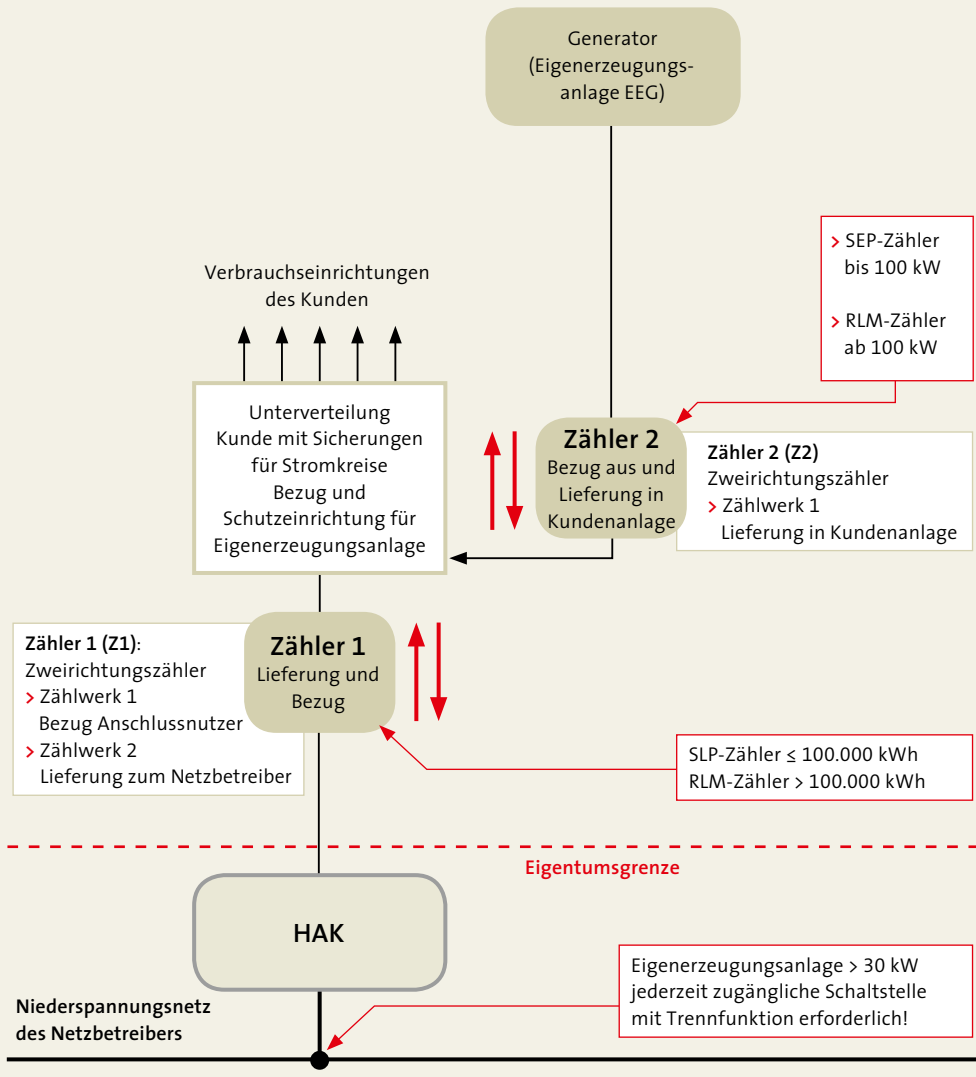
Generator (Eigenerzeugungsanlage EEG)

> SEP-Zähler bis 100 kW

> RLM-Zähler ab 100 kW

Verbrauchseinrichtungen des Kunden

Unterverteilung Kunde mit Sicherungen für Stromkreise Bezug und Schutzeinrichtung für Eigenerzeugungsanlage

Zähler 2
Bezug aus und Lieferung in Kundenanlage

Zähler 2 (Z2)
Zweirichtungszähler
> Zählwerk 1
Lieferung in Kundenanlage

Zähler 1 (Z1):
Zweirichtungszähler
> Zählwerk 1
Bezug Anschlussnutzer
> Zählwerk 2
Lieferung zum Netzbetreiber

Zähler 1
Lieferung und Bezug

SLP-Zähler ≤ 100.000 kWh
RLM-Zähler > 100.000 kWh

Eigentumsgrenze

HAK

Eigenerzeugungsanlage > 30 kW jederzeit zugängliche Schaltstelle mit Trennfunktion erforderlich!

Niederspannungsnetz des Netzbetreibers